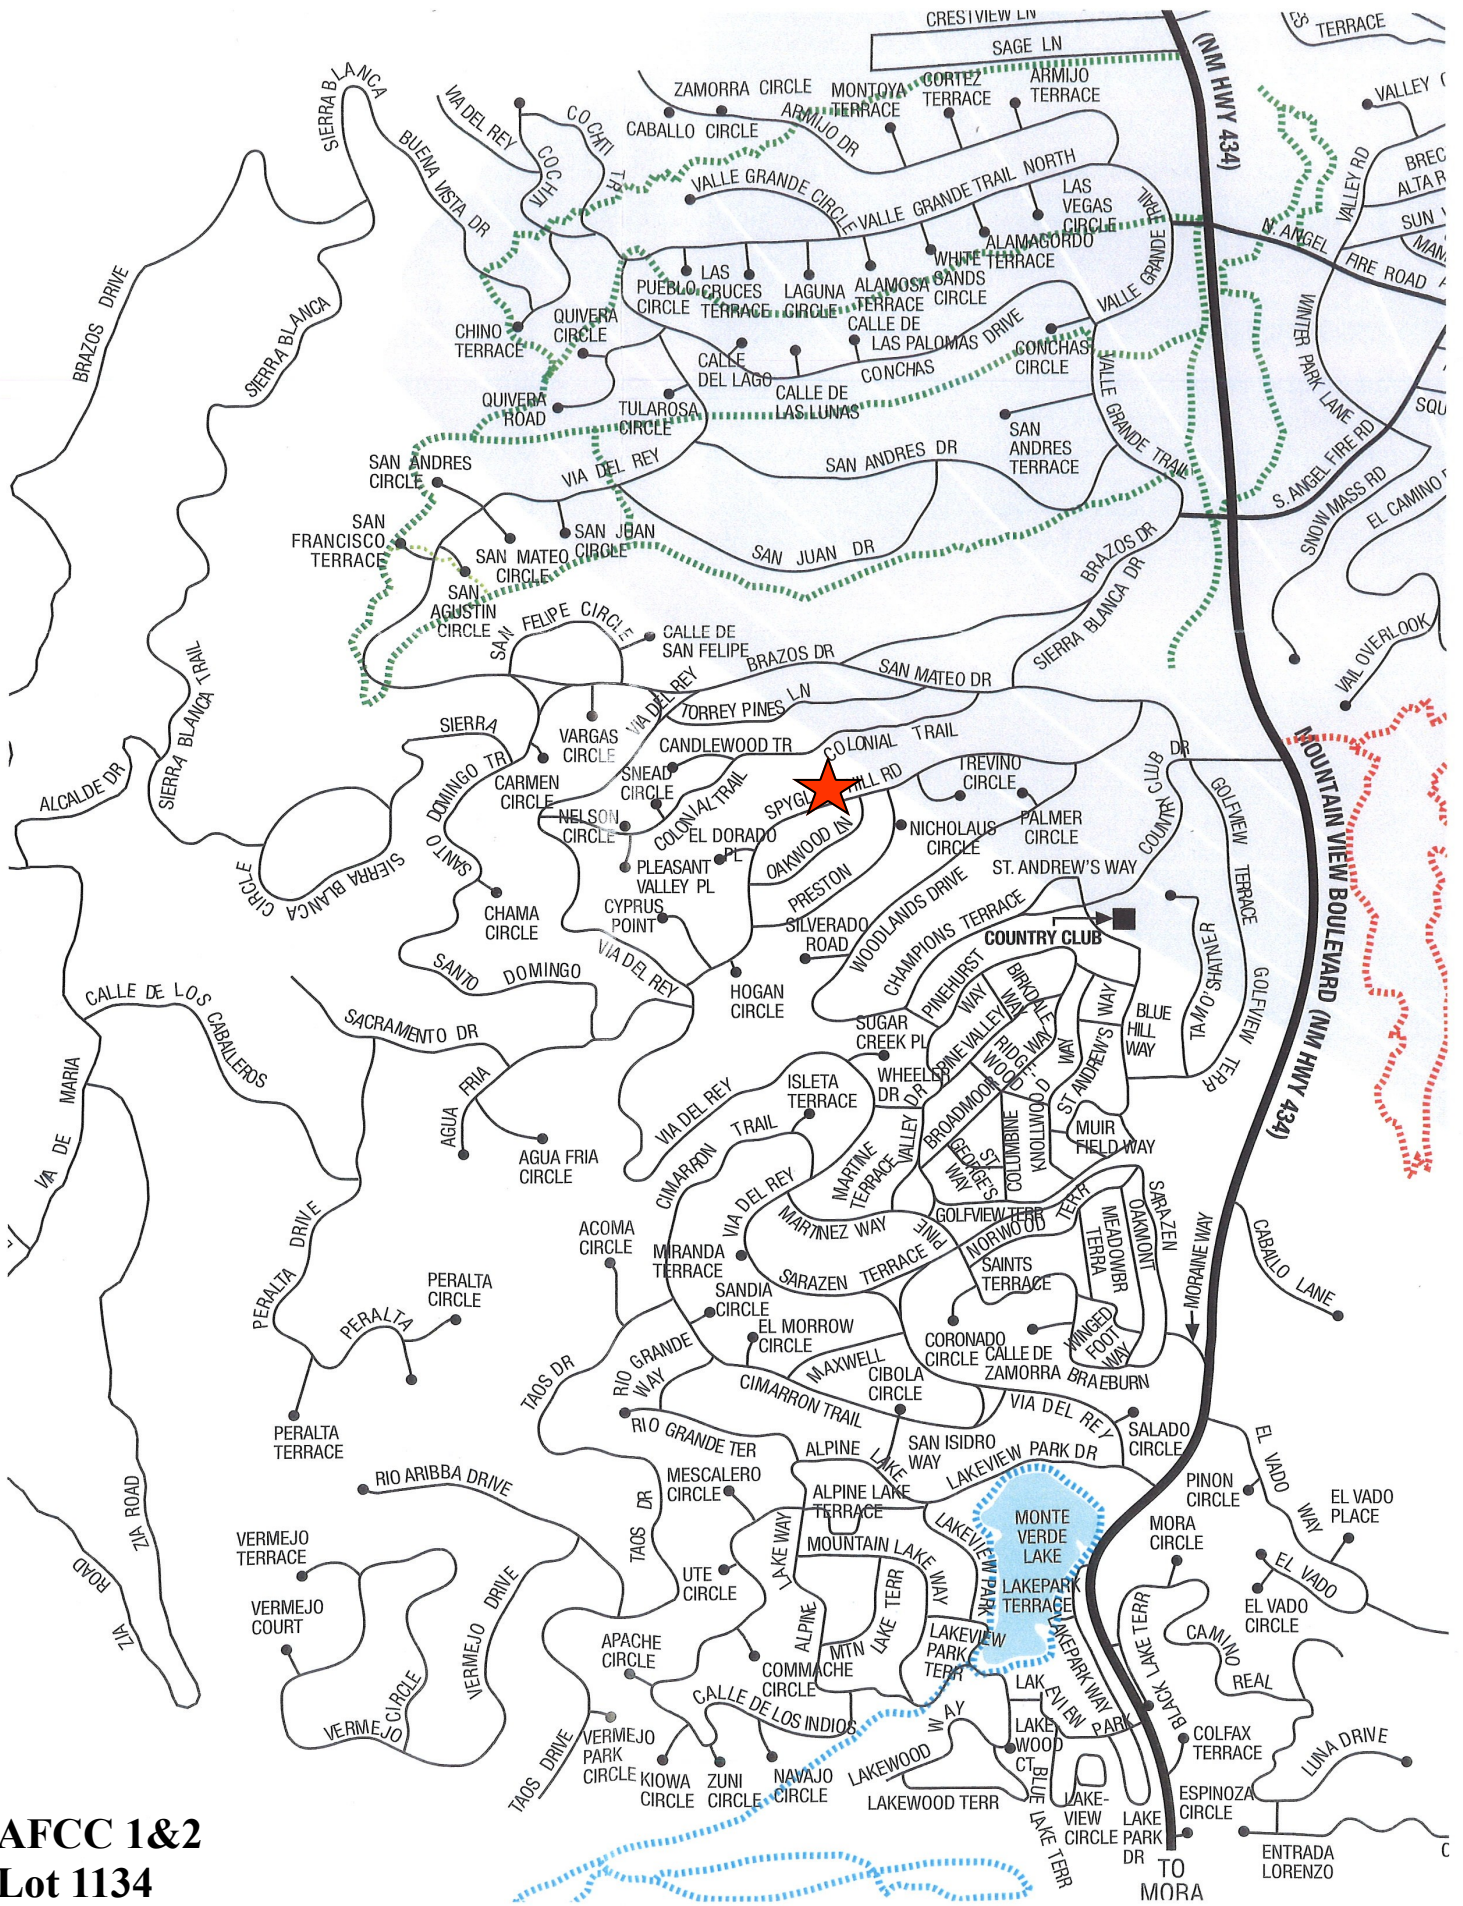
CRESTVIEW LN
SAGE LN
TERRACE
(NM HWY 434)
VALLEY
ZAMORRA CIRCLE
MONTOYA TERRACE
CORTEZ TERRACE
ARMIJO TERRACE
ARMIJO DR
CABALLO CIRCLE
VIA DEL REY
COCHITI TR
COCHITI
SIERRA BLANCA
BUENA VISTA DR
VALLE GRANDE CIRCLE
VALLE GRANDE TRAIL NORTH
LAS VEGAS CIRCLE
VALLE GRANDE TRAIL
ALAMAGORDO
WHITE SANDS TERRACE
N. ANGEL FIRE ROAD
VALLEY RD
BREC
ALTA
SUN
MAN
PUEBLO CIRCLE
LAS CRUCES TERRACE
LAGUNA CIRCLE
ALAMOSA TERRACE
SANDS CIRCLE
CALLE DE LAS PALOMAS DRIVE
VALLE GRANDE
CHINO TERRACE
QUIVERA CIRCLE
CALLE DEL LAGO
CONCHAS
CONCHAS CIRCLE
WINTER PARK LANE
BRAZOS DRIVE
SIERRA BLANCA
QUIVERA ROAD
TULAROSA CIRCLE
CALLE DE LAS LUNAS
SAN ANDRES TERRACE
VALLE GRANDE TRAIL
S. ANGEL FIRE RD
SNOW MASS RD
EL CAMINO
SQU
SAN ANDRES CIRCLE
VIA DEL REY
SAN ANDRES DR
SAN FRANCISCO TERRACE
SAN JUAN CIRCLE
SAN MATEO CIRCLE
SAN JUAN DR
BRAZOS DR
SIERRA BLANCA DR
SAN AGUSTIN CIRCLE
SAN FELIPE CIRCLE
CALLE DE SAN FELIPE
BRAZOS DR
SAN MATEO DR
VAIL OVERLOOK
SIERRA BLANCA TRAIL
TORREY PINES LN
VIA DEL REY
SIERRA
VARGAS CIRCLE
CANDLEWOOD TR
COLONIAL TRAIL
TREVINO CIRCLE
COUNTRY CLUB DR
MOUNTAIN VIEW BOULEVARD (NM HWY 434)
ALCALDE DR
DOMINGO TR
CARMEN CIRCLE
SNEAD CIRCLE
SPYGLASS HILL RD
PALMER CIRCLE
GOLFVIEW TERRACE
NELSON CIRCLE
COLONIAL TRAIL
EL DORADO PL
OAKWOOD LN
NICHOLAUS CIRCLE
SANTO
SIERRA BLANCA CIRCLE
PLEASANT VALLEY PL
PRESTON
ST. ANDREW'S WAY
CHAMA CIRCLE
CYPRUS POINT
SILVERADO ROAD
WOODLANDS DRIVE
CHAMPIONS TERRACE
COUNTRY CLUB
TAMO'SHATNER
SANTO DOMINGO
VIA DEL REY
HOGAN CIRCLE
PINEHURST WAY
BIRKDALE WAY
WAY
BLUE HILL WAY
GOLFVIEW TERR
CALLE DE LOS CABALLEROS
SACRAMENTO DR
SUGAR CREEK PL
PINE VALLEY
RIDGEWOOD WAY
ST. ANDREW'S WAY
VIA DE MARIA
AGUA FRIA
ISLETA TERRACE
WHEELER DR
BROADMOOR
KNOLLWOOD DR
MUIR FIELD WAY
VIA DEL REY
AGUA FRIA CIRCLE
CIMARRON TRAIL
MARTINEZ TERRACE
VALLEY DR
ST GEORGE'S WAY
COLUMBINE
VIA DEL REY
GOLFVIEW TERR
SARAZEN
MARTINEZ WAY
PINE
NORWOOD TERR
MEADOWBR TERRA
OAKMONT
MORAINE WAY
CABALLO LANE
ACOMA CIRCLE
MIRANDA TERRACE
SARAZEN TERRACE
SAINTS TERRACE
PERALTA DRIVE
PERALTA CIRCLE
PERALTA
SANDIA CIRCLE
EL MORROW CIRCLE
CORONADO CIRCLE
CALLE DE ZAMORRA
WINGED FOOT WAY
BRAEBURN
TAOS DR
RIO GRANDE WAY
MAXWELL
CIBOLA CIRCLE
CIMARRON TRAIL
VIA DEL REY
SALADO CIRCLE
PERALTA TERRACE
RIO GRANDE TER
ALPINE LAKE
SAN ISIDRO WAY
LAKEVIEW PARK DR
EL VADO WAY
EL VADO PLACE
RIO ARIBBA DRIVE
MESCALERO CIRCLE
ALPINE LAKE TERRACE
MONTE VERDE LAKE
PINON CIRCLE
ZIA ROAD
TAOS DR
MOUNTAIN LAKE WAY
LAKEVIEW PARK
MORA CIRCLE
VERMEJO TERRACE
LAKE WAY
EL VADO
ZIA ROAD
UTE CIRCLE
LAKE TERR
LAKEPARK TERRACE
EL VADO CIRCLE
VERMEJO COURT
VERMEJO DRIVE
APACHE CIRCLE
ALPINE
MTN
LAKEVIEW PARK TERR
CAMINO REAL
COMMACHE CIRCLE
LAKEPARK WAY
BLACK LAKE TERR
VERMEJO CIRCLE
CALLE DE LOS INDIOS
WAY
LAKEVIEW PARK
COLFAX TERRACE
LUNA DRIVE
TAOS DRIVE
VERMEJO PARK CIRCLE
KIOWA CIRCLE
ZUNI CIRCLE
NAVAJO CIRCLE
LAKEWOOD
LAKE WOOD CT
LAKEWOOD TERR
BLUE LAKE TERR
LAKE-VIEW CIRCLE
LAKE PARK DR
ESPINOZA CIRCLE
ENTRADA LORENZO
TO MORA
AFCC 1&2
Lot 1134